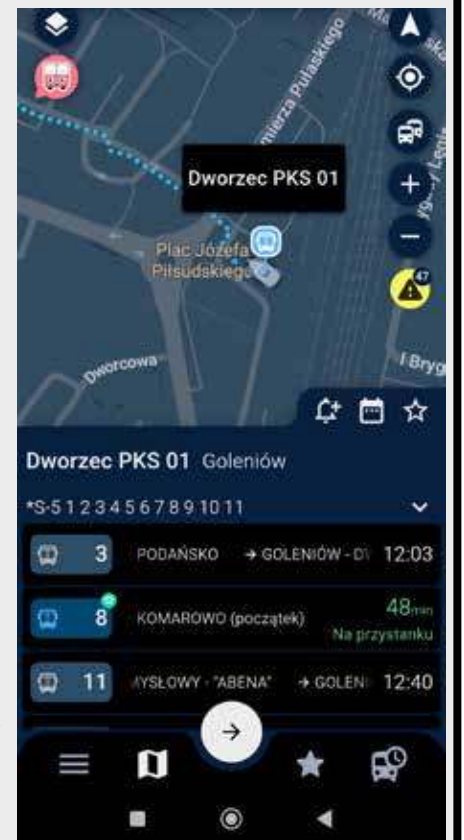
Dworzec PKS 01

Plac Józefa Piłsudskiego

mierza Pułaskiego

Dworcowa

I Bryg

47

Dworzec PKS 01 Goleniów

*S-5 1 2 3 4 5 6 7 8 9 10 11

3 PODAŃSKO → GOLENIÓW - D 12:03

8 KOMAROWO (początek) 48min Na przystanku

11 YSŁOWY - "ABENA" → GOLENI 12:40